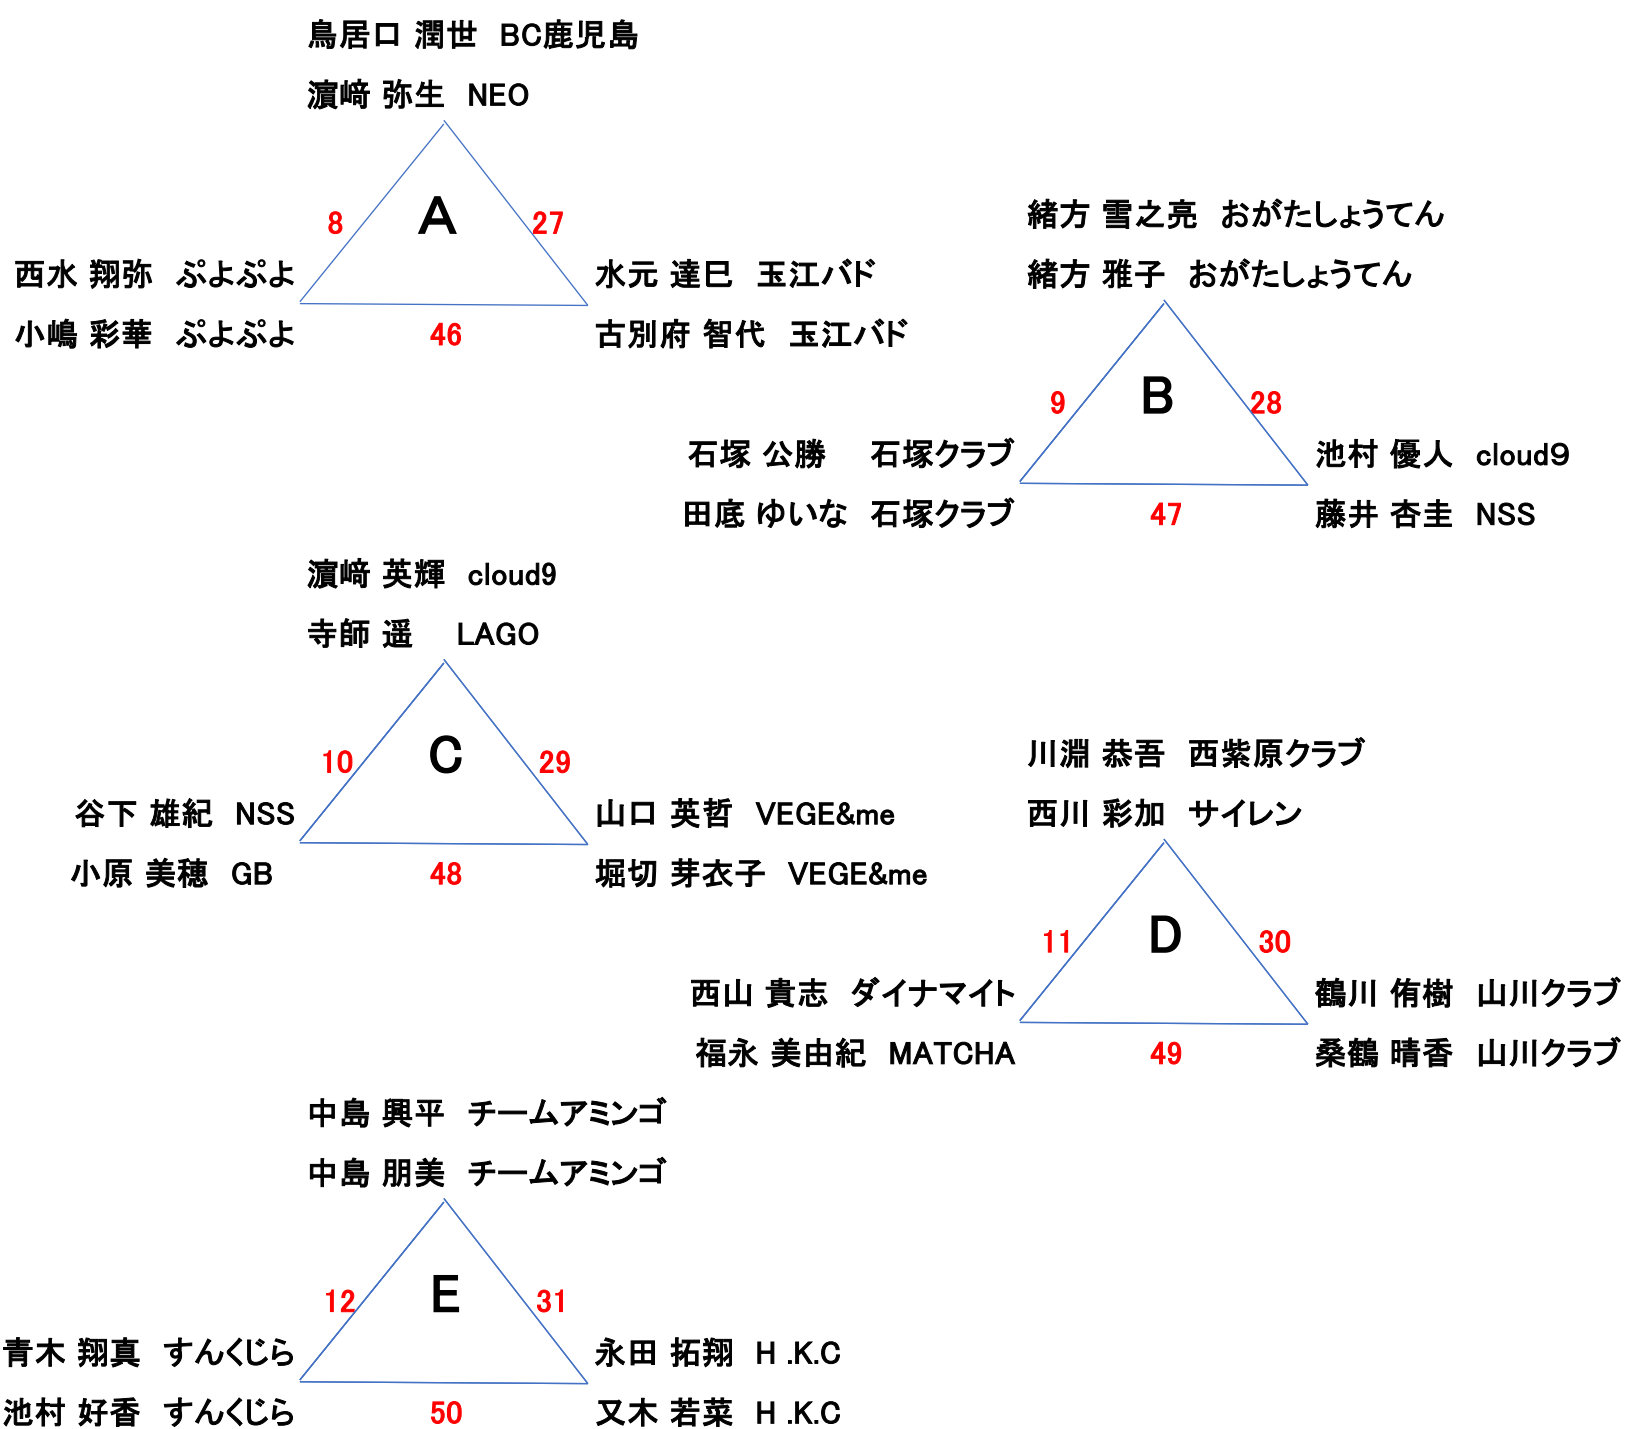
鳥居口 潤世 BC鹿児島
濵﨑 弥生 NEO

A
8
27
46

西水 翔弥 ぷよぷよ
小嶋 彩華 ぷよぷよ

水元 達巳 玉江バド
古別府 智代 玉江バド

緒方 雪之亮 おがたしょうてん
緒方 雅子 おがたしょうてん

B
9
28
47

石塚 公勝 石塚クラブ
田底 ゆいな 石塚クラブ

池村 優人 cloud9
藤井 杏圭 NSS

濵﨑 英輝 cloud9
寺師 遥 LAGO

C
10
29
48

谷下 雄紀 NSS
小原 美穂 GB

山口 英哲 VEGE&me
堀切 芽衣子 VEGE&me

川淵 恭吾 西紫原クラブ
西川 彩加 サイレン

D
11
30
49

西山 貴志 ダイナマイト
福永 美由紀 MATCHA

鶴川 侑樹 山川クラブ
桑鶴 晴香 山川クラブ

中島 興平 チームアミンゴ
中島 朋美 チームアミンゴ

E
12
31
50

青木 翔真 すんくじら
池村 好香 すんくじら

永田 拓翔 H .K.C
又木 若菜 H .K.C